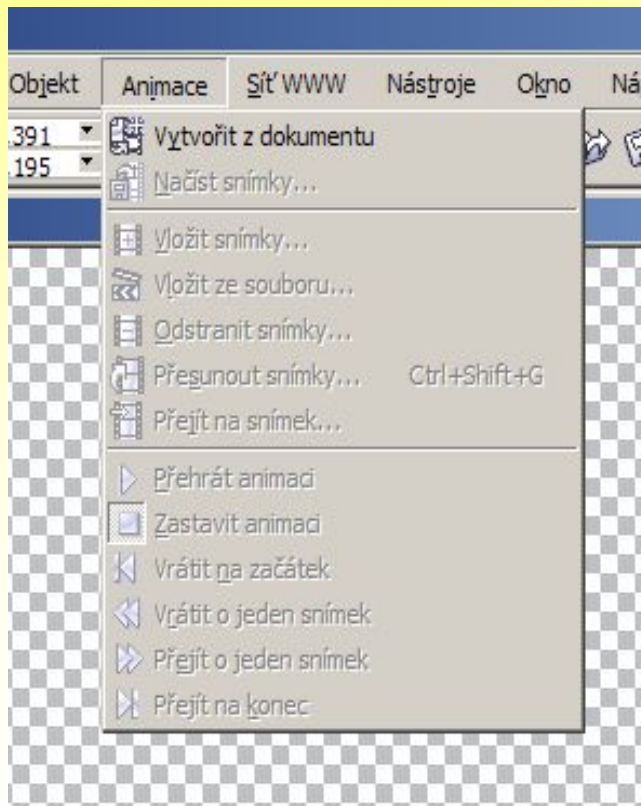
Objekt Animace Síť WWW Nástroje Okno Ná

.391
.195

Vytvořit z dokumentu
Načíst snímky...
Vložit snímky...
Vložit ze souboru...
Odstranit snímky...
Přesunout snímky... Ctrl+Shift+G
Přejít na snímek...
Přehrát animaci
Zastavit animaci
Vrátit na začátek
Vrátit o jeden snímek
Přejít o jeden snímek
Přejít na konec